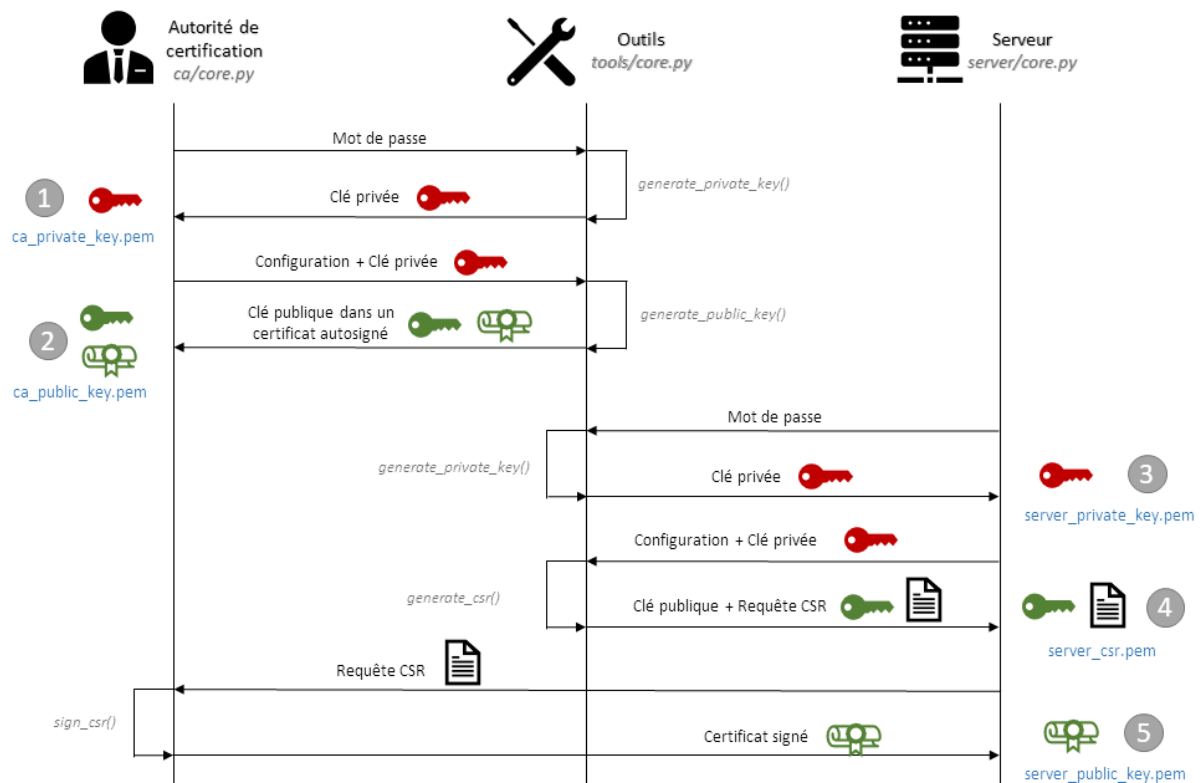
Autorité de certification
ca/core.py

Outils
tools/core.py

Serveur
server/core.py

Mot de passe

generate_private_key()

1

Clé privée

ca_private_key.pem

Configuration + Clé privée

generate_public_key()

Clé publique dans un certificat autosigné

2

ca_public_key.pem

Mot de passe

generate_private_key()

Clé privée

3

server_private_key.pem

Configuration + Clé privée

generate_csr()

Clé publique + Requête CSR

4

server_csr.pem

Requête CSR

sign_csr()

Certificat signé

5

server_public_key.pem